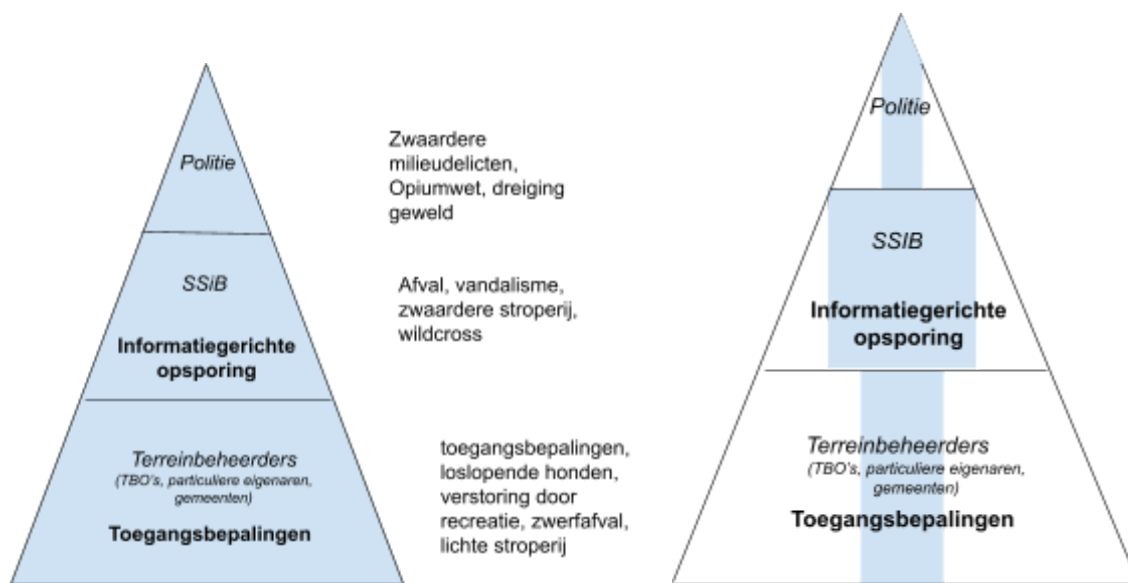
Politie

Zwaardere milieudelicten, Opiumwet, dreiging geweld

SSiB

Informatiegerichte opsporing

Afval, vandalisme, zwaardere stroperij, wildcross

Terreinbeheerders
(TBO's, particuliere eigenaren, gemeenten)

Toegangsbepalingen

toegangsbepalingen, loslopende honden, verstoring door recreatie, zwerfafval, lichte stroperij

Politie

SSiB

Informatiegerichte opsporing

Terreinbeheerders
(TBO's, particuliere eigenaren, gemeenten)

Toegangsbepalingen